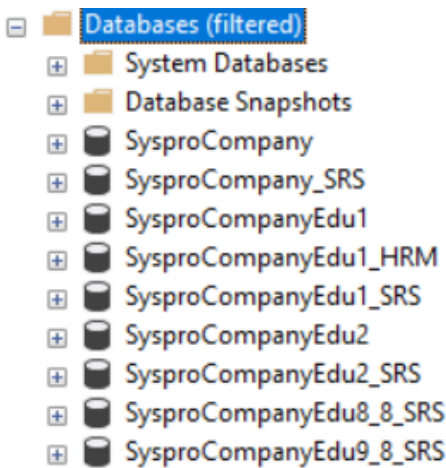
Databases (filtered)
System Databases
Database Snapshots
SysproCompany
SysproCompany_SRS
SysproCompanyEdu1
SysproCompanyEdu1_HRM
SysproCompanyEdu1_SRS
SysproCompanyEdu2
SysproCompanyEdu2_SRS
SysproCompanyEdu8_8_SRS
SysproCompanyEdu9_8_SRS